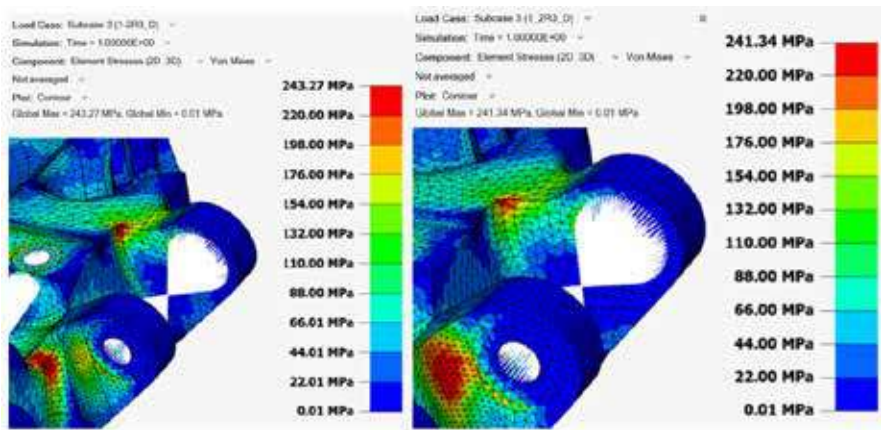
Load Case: Subcase 3 (1-2R3_D)
Simulation: Time = 1.00000E+00
Component: Element Stresses (2D, 3D) Von Mises
Not averaged
Plot: Contour
Global Max = 243.27 MPa, Global Min = 0.01 MPa

243.27 MPa
220.00 MPa
198.00 MPa
176.00 MPa
154.00 MPa
132.00 MPa
110.00 MPa
88.00 MPa
66.01 MPa
44.01 MPa
22.01 MPa
0.01 MPa

Load Case: Subcase 3 (1_2R3_D)
Simulation: Time = 1.00000E+00
Component: Element Stresses (2D, 3D) Von Mises
Not averaged
Plot: Contour
Global Max = 241.34 MPa, Global Min = 0.01 MPa

241.34 MPa
220.00 MPa
198.00 MPa
176.00 MPa
154.00 MPa
132.00 MPa
110.00 MPa
88.00 MPa
66.00 MPa
44.00 MPa
22.00 MPa
0.01 MPa